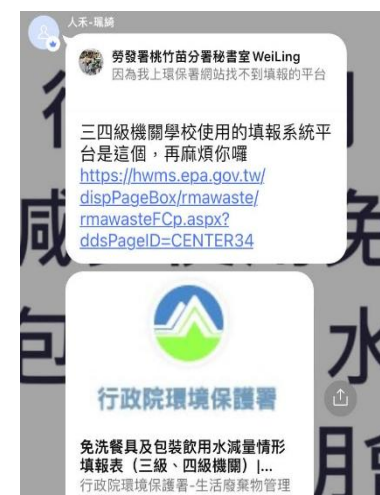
人禾-瑞綺

勞發署桃竹苗分署秘書室 WeiLing
因為我上環保署網站找不到填報的平台

三四級機關學校使用的填報系統平台是這個，再麻煩你囉
https://hwms.epa.gov.tw/dispPageBox/rmawaste/rmawasteFCp.aspx?ddsPageID=CENTER34

行政院環境保護署

免洗餐具及包裝飲用水減量情形填報表（三級、四級機關）|...
行政院環境保護署-生活廢棄物管理

行
感
包
水
月
免